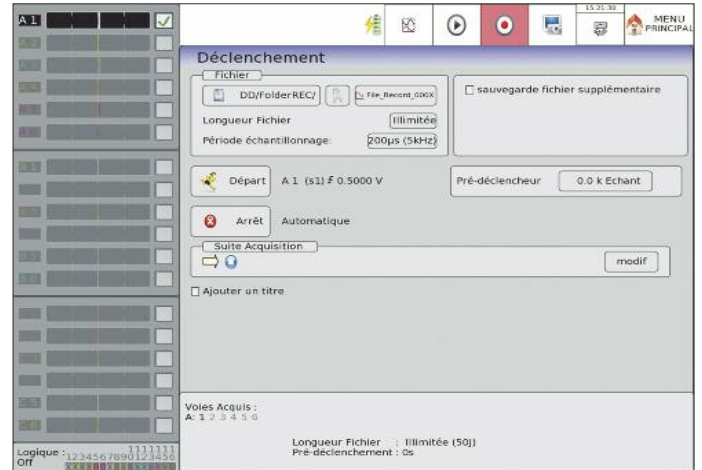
A 1

15:21:30

MENU PRINCIPAL

Déclenchement

Fichier

DD/FolderREC/

File_Record_00X

Longueur Fichier

Illimitée

Période échantillonnage:

200µs (5kHz)

sauvegarde fichier supplémentaire

Départ

A 1 (s1) ↗ 0.5000 V

Pré-déclencheur

0.0 k Echant

Arrêt

Automatique

Suite Acquisition

modif

Ajouter un titre

Voies Acquis :
A: 1 2 3 4 5 6

Longueur Fichier : Illimitée (50J)
Pré-déclenchement : 0s

Logique : 1234567890123456
Off